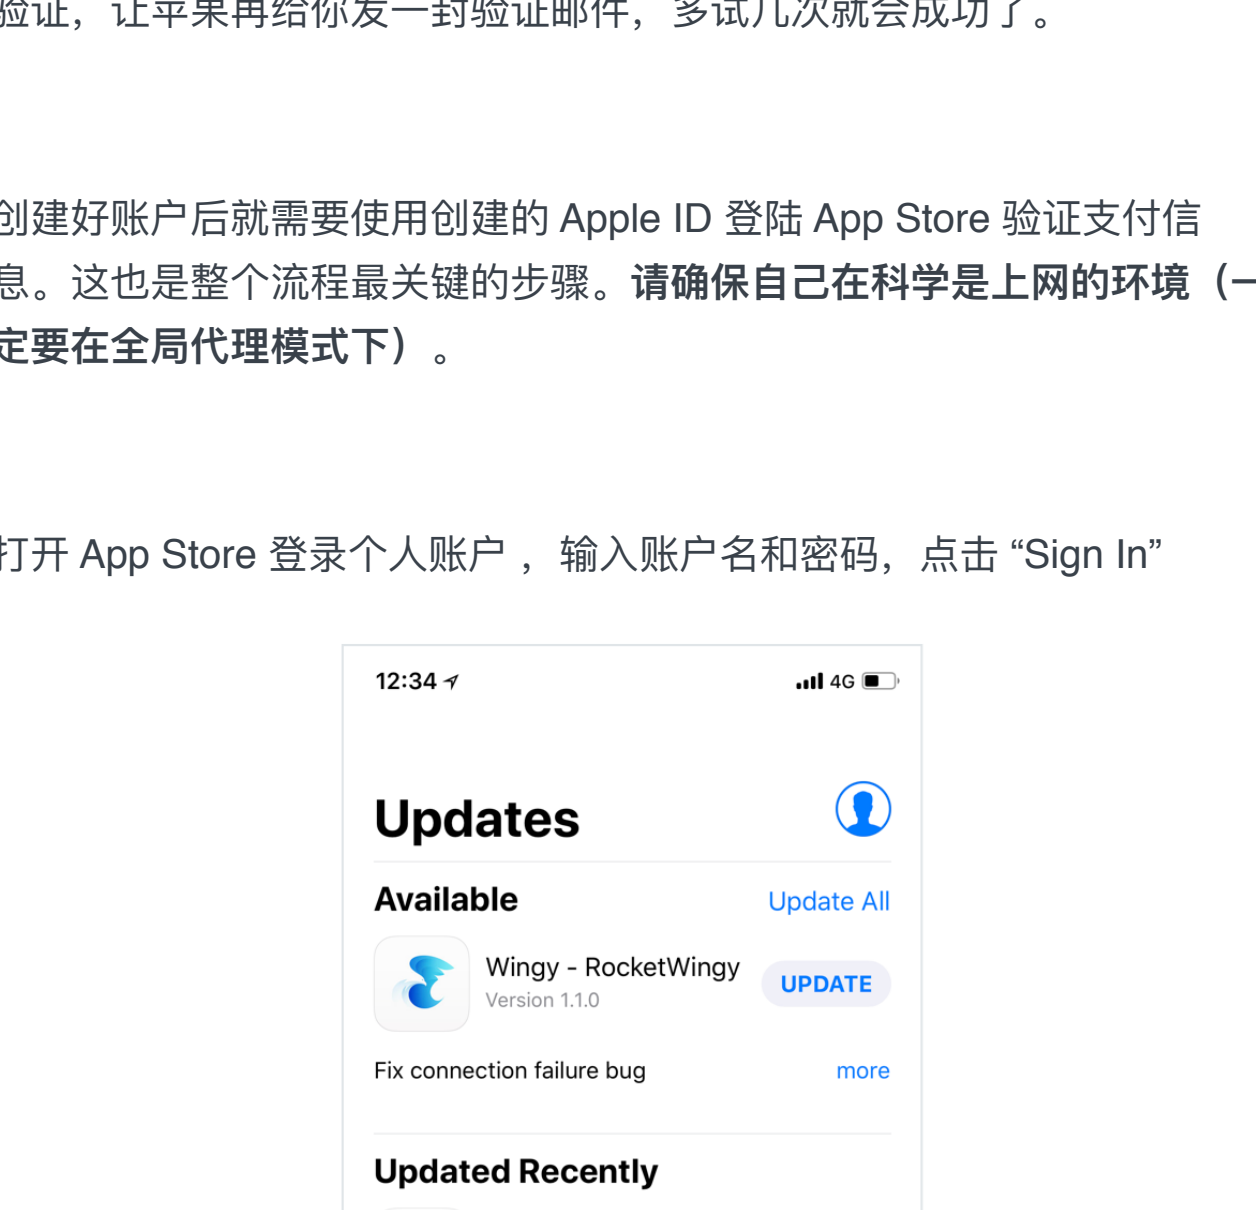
验证，让苹果再给你发一封验证邮件，多试几次就会成功了。

创建好账户后就需要使用创建的 Apple ID 登陆 App Store 验证支付信息。这也是整个流程最关键的步骤。**请确保自己在科学是上网的环境（一定要在全局代理模式下）**。

打开 App Store 登录个人账户 ， 输入账户名和密码，点击 “Sign In”

12:34
4G

Updates

Available
Update All

Wingy - RocketWingy
Version 1.1.0
UPDATE

Fix connection failure bug
more

Updated Recently